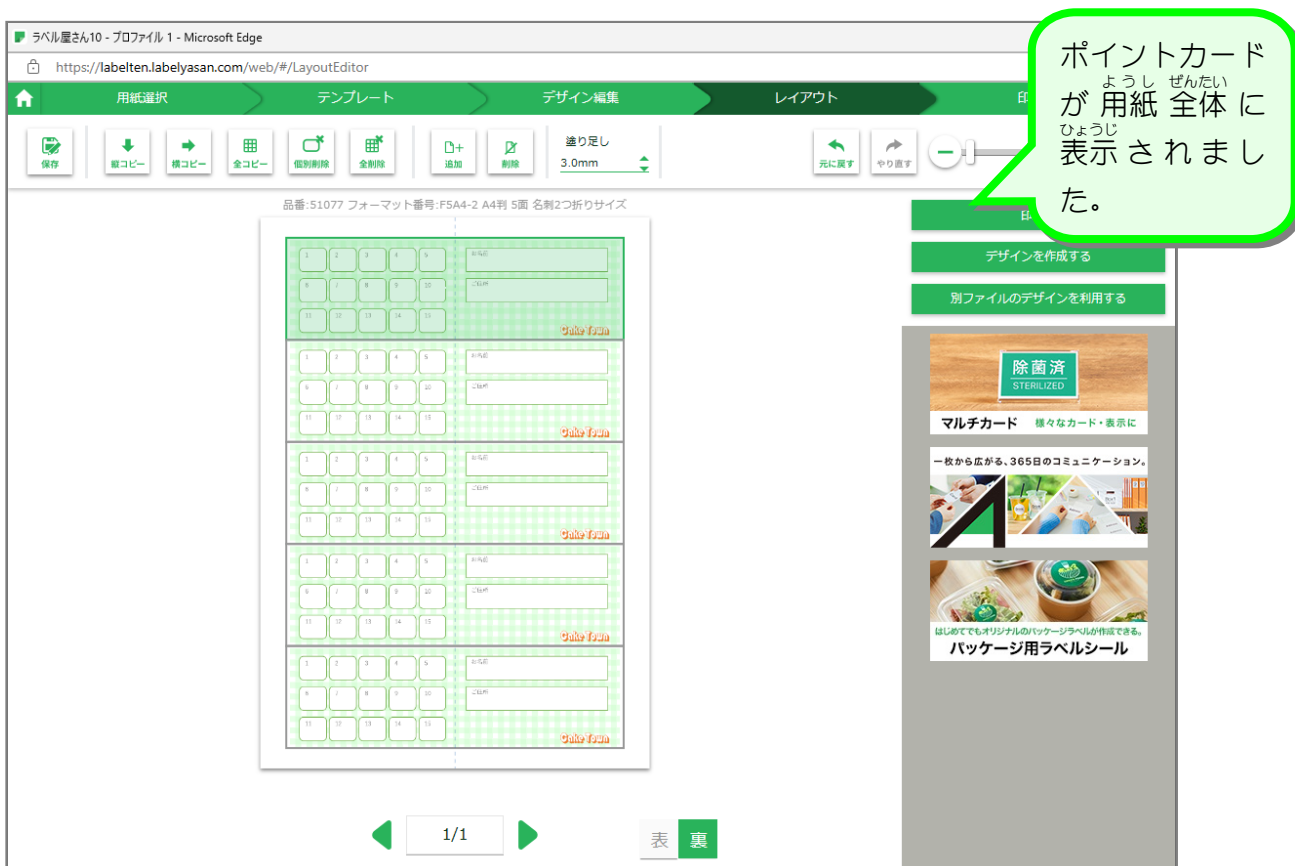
ラベル屋さん10 - プロファイル 1 - Microsoft Edge
https://labelten.labelyasan.com/web/#/LayoutEditor

用紙選択 テンプレート デザイン編集 レイアウト 印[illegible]

保存 縦コピー 横コピー 全コピー 個別削除 全削除 追加 削除 塗り足し 3.0mm 元に戻す やり直す

ポイントカードが 用紙(ようし) 全体(ぜんたい) に 表示(ひょうじ) されました。

品番:51077 フォーマット番号:F5A4-2 A4判 5面 名刺2つ折りサイズ

| 1 | 2 | 3 | 4 | 5 |
|---|---|---|---|---|
| 6 | 7 | 8 | 9 | 10 |
| 11 | 12 | 13 | 14 | 15 |

お名前
ご住所
Cake Town

| 1 | 2 | 3 | 4 | 5 |
|---|---|---|---|---|
| 6 | 7 | 8 | 9 | 10 |
| 11 | 12 | 13 | 14 | 15 |

お名前
ご住所
Cake Town

| 1 | 2 | 3 | 4 | 5 |
|---|---|---|---|---|
| 6 | 7 | 8 | 9 | 10 |
| 11 | 12 | 13 | 14 | 15 |

お名前
ご住所
Cake Town

| 1 | 2 | 3 | 4 | 5 |
|---|---|---|---|---|
| 6 | 7 | 8 | 9 | 10 |
| 11 | 12 | 13 | 14 | 15 |

お名前
ご住所
Cake Town

| 1 | 2 | 3 | 4 | 5 |
|---|---|---|---|---|
| 6 | 7 | 8 | 9 | 10 |
| 11 | 12 | 13 | 14 | 15 |

お名前
ご住所
Cake Town

印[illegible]
デザインを作成する
別ファイルのデザインを利用する

除菌済
STERILIZED
マルチカード 様々なカード・表示に

一枚から広がる、365日のコミュニケーション。

はじめてでもオリジナルのパッケージラベルが作成できる。
パッケージ用ラベルシール

1/1
表 裏